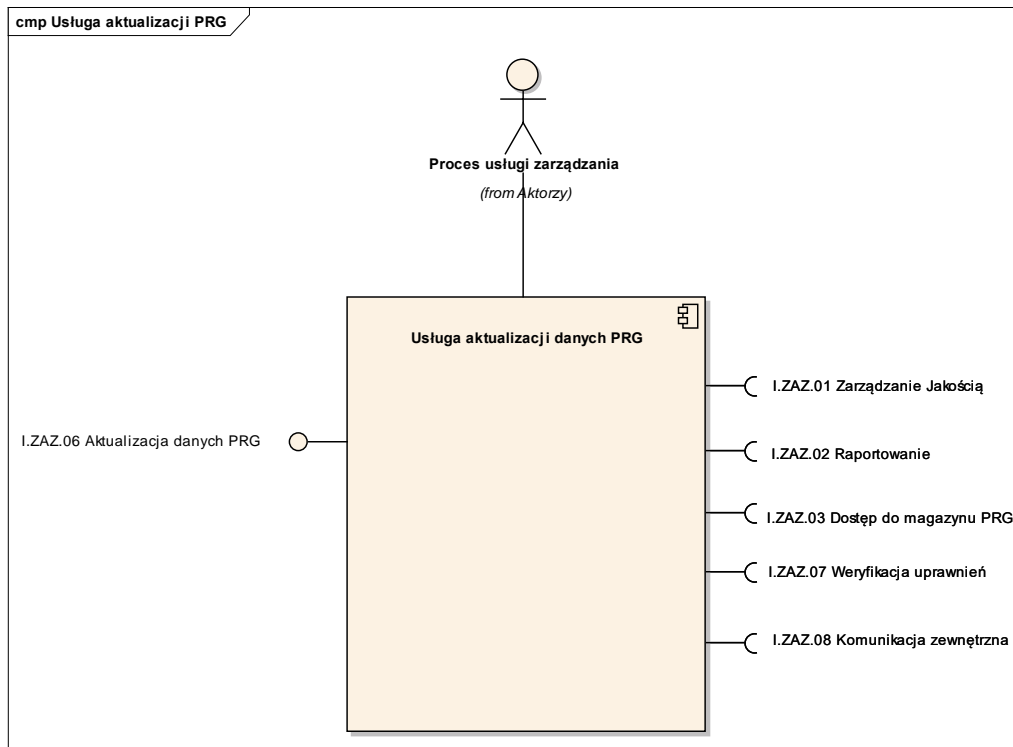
cmp Usługa aktualizacji PRG

Proces usługi zarządzania

(from Aktorzy)

Usługa aktualizacji danych PRG

I.ZAZ.06 Aktualizacja danych PRG

I.ZAZ.01 Zarządzanie Jakością

I.ZAZ.02 Raportowanie

I.ZAZ.03 Dostęp do magazynu PRG

I.ZAZ.07 Weryfikacja uprawnień

I.ZAZ.08 Komunikacja zewnętrzna